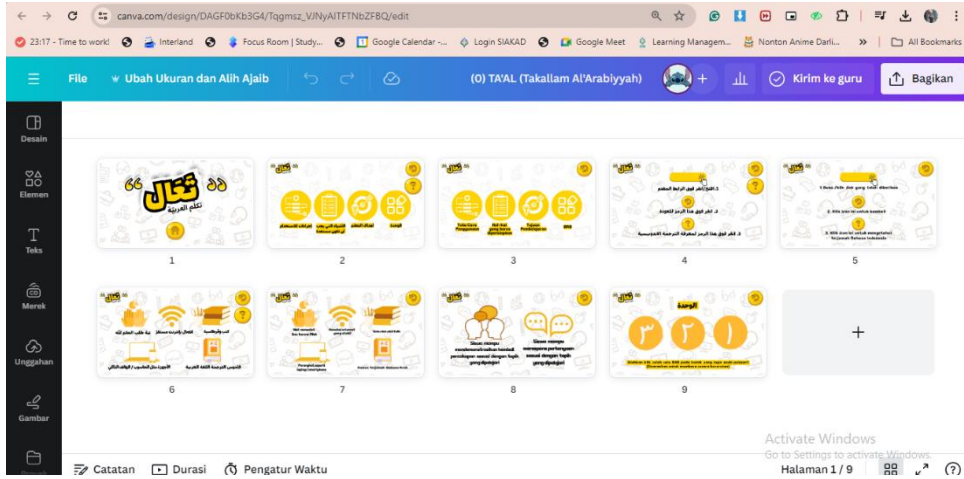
canva.com/design/DAGF0bKb3G4/Tqgmsz_VJNyAITFTNbZFBQ/edit

23:17 - Time to work! Interland Focus Room | Study... Google Calendar -... Login SIAKAD Google Meet Learning Managem... Nonton Anime Darli... » All Bookmarks

File Ubah Ukuran dan Alih Ajaib (0) TA'AL (Takallam Al'Arabiyyah) + Kirim ke guru Bagikan

Desain
Elemen
Teks
Merek
Unggahan
Gambar

تعال
تكلم العربية

1

2

3

4

5

6

7

Siswa mampu menyampaikan pertanyaan sesuai dengan topik yang dipelajari

8

الوحدة

٣ ٢ ١

9

+

Activate Windows
Go to Settings to activate Windows.

Catatan Durasi Pengatur Waktu Halaman 1 / 9